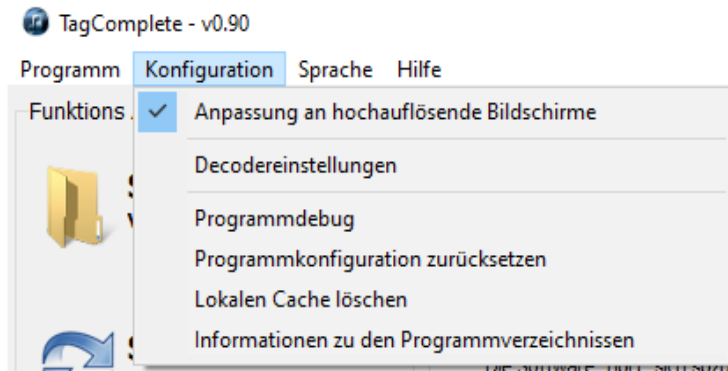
TagComplete - v0.90

Programm Konfiguration Sprache Hilfe

Funktions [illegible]

Anpassung an hochauflösende Bildschirme

Decodereinstellungen

Programmdebug

Programmkonfiguration zurücksetzen

Lokalen Cache löschen

Informationen zu den Programmverzeichnissen

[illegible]